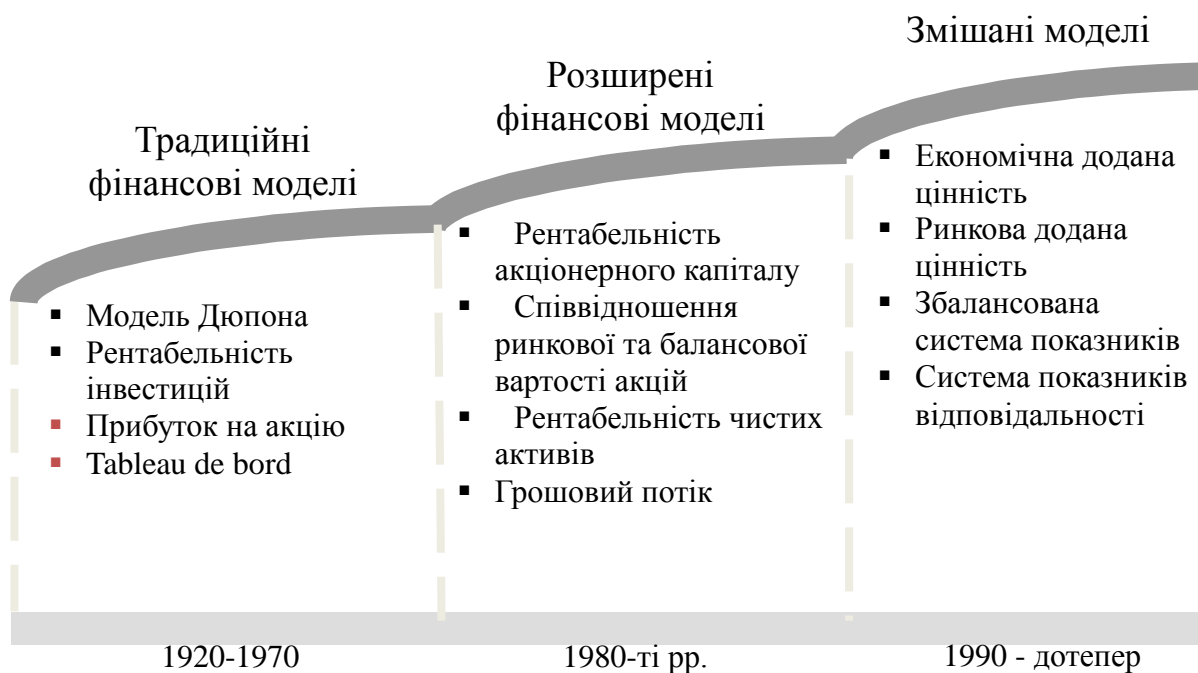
Змішані моделі

Розширені фінансові моделі

Традиційні фінансові моделі

- Модель Дюпона
- Рентабельність інвестицій
- Прибуток на акцію
- Tableau de bord

- Рентабельність акціонерного капіталу
- Співвідношення ринкової та балансової вартості акцій
- Рентабельність чистих активів
- Грошовий потік

- Економічна додана цінність
- Ринкова додана цінність
- Збалансована система показників
- Система показників відповідальності

1920-1970

1980-ті рр.

1990 - дотепер